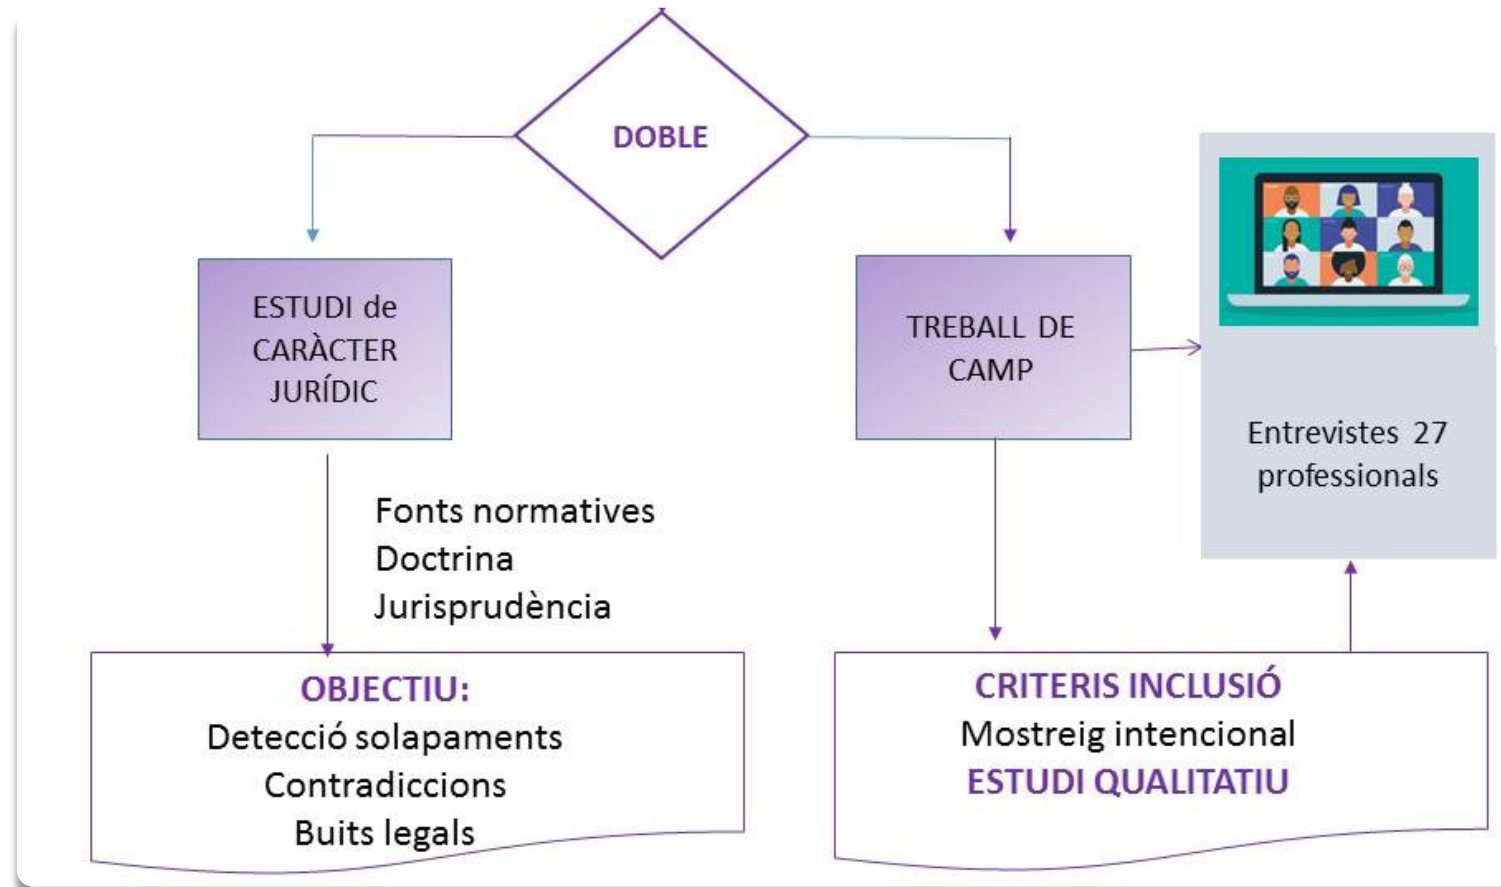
DOBLE

ESTUDI de CARÀCTER JURÍDIC

Fonts normatives
Doctrina
Jurisprudència

OBJECTIU:
Detecció solapaments
Contradiccions
Buits legals

TREBALL DE CAMP

Entrevistes 27 professionals

CRITERIS INCLUSIÓ
Mostreig intencional
ESTUDI QUALITATIU